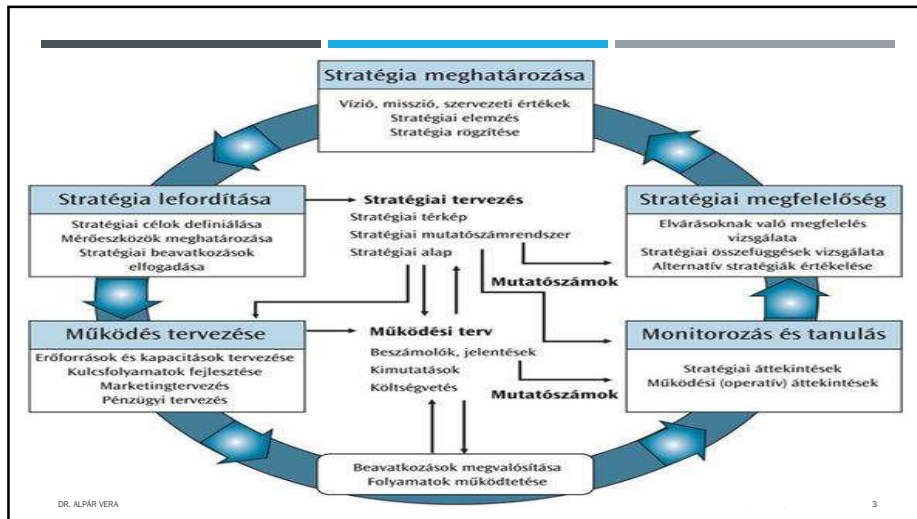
Stratégia meghatározása
Vízió, misszió, szervezeti értékek
Stratégiai elemzés
Stratégia rögzítése

Stratégia lefordítása
Stratégiai célok definiálása
Mérőeszközök meghatározása
Stratégiai beavatkozások elfogadása

Stratégiai tervezés
Stratégiai térkép
Stratégiai mutatószámrendszer
Stratégiai alap

Stratégiai megfelelőség
Elvárásoknak való megfelelés vizsgálata
Stratégiai összefüggések vizsgálata
Alternatív stratégiák értékelése

Mutatószámok

Működés tervezése
Erőforrások és kapacitások tervezése
Kulcsfolyamatok fejlesztése
Marketingtervezés
Pénzügyi tervezés

Működési terv
Beszámolók, jelentések
Kimutatások
Költségvetés

Monitorozás és tanulás
Stratégiai áttekintések
Működési (operatív) áttekintések

Mutatószámok

Beavatkozások megvalósítása
Folyamatok működtetése

DR. ALPÁR VERA

3